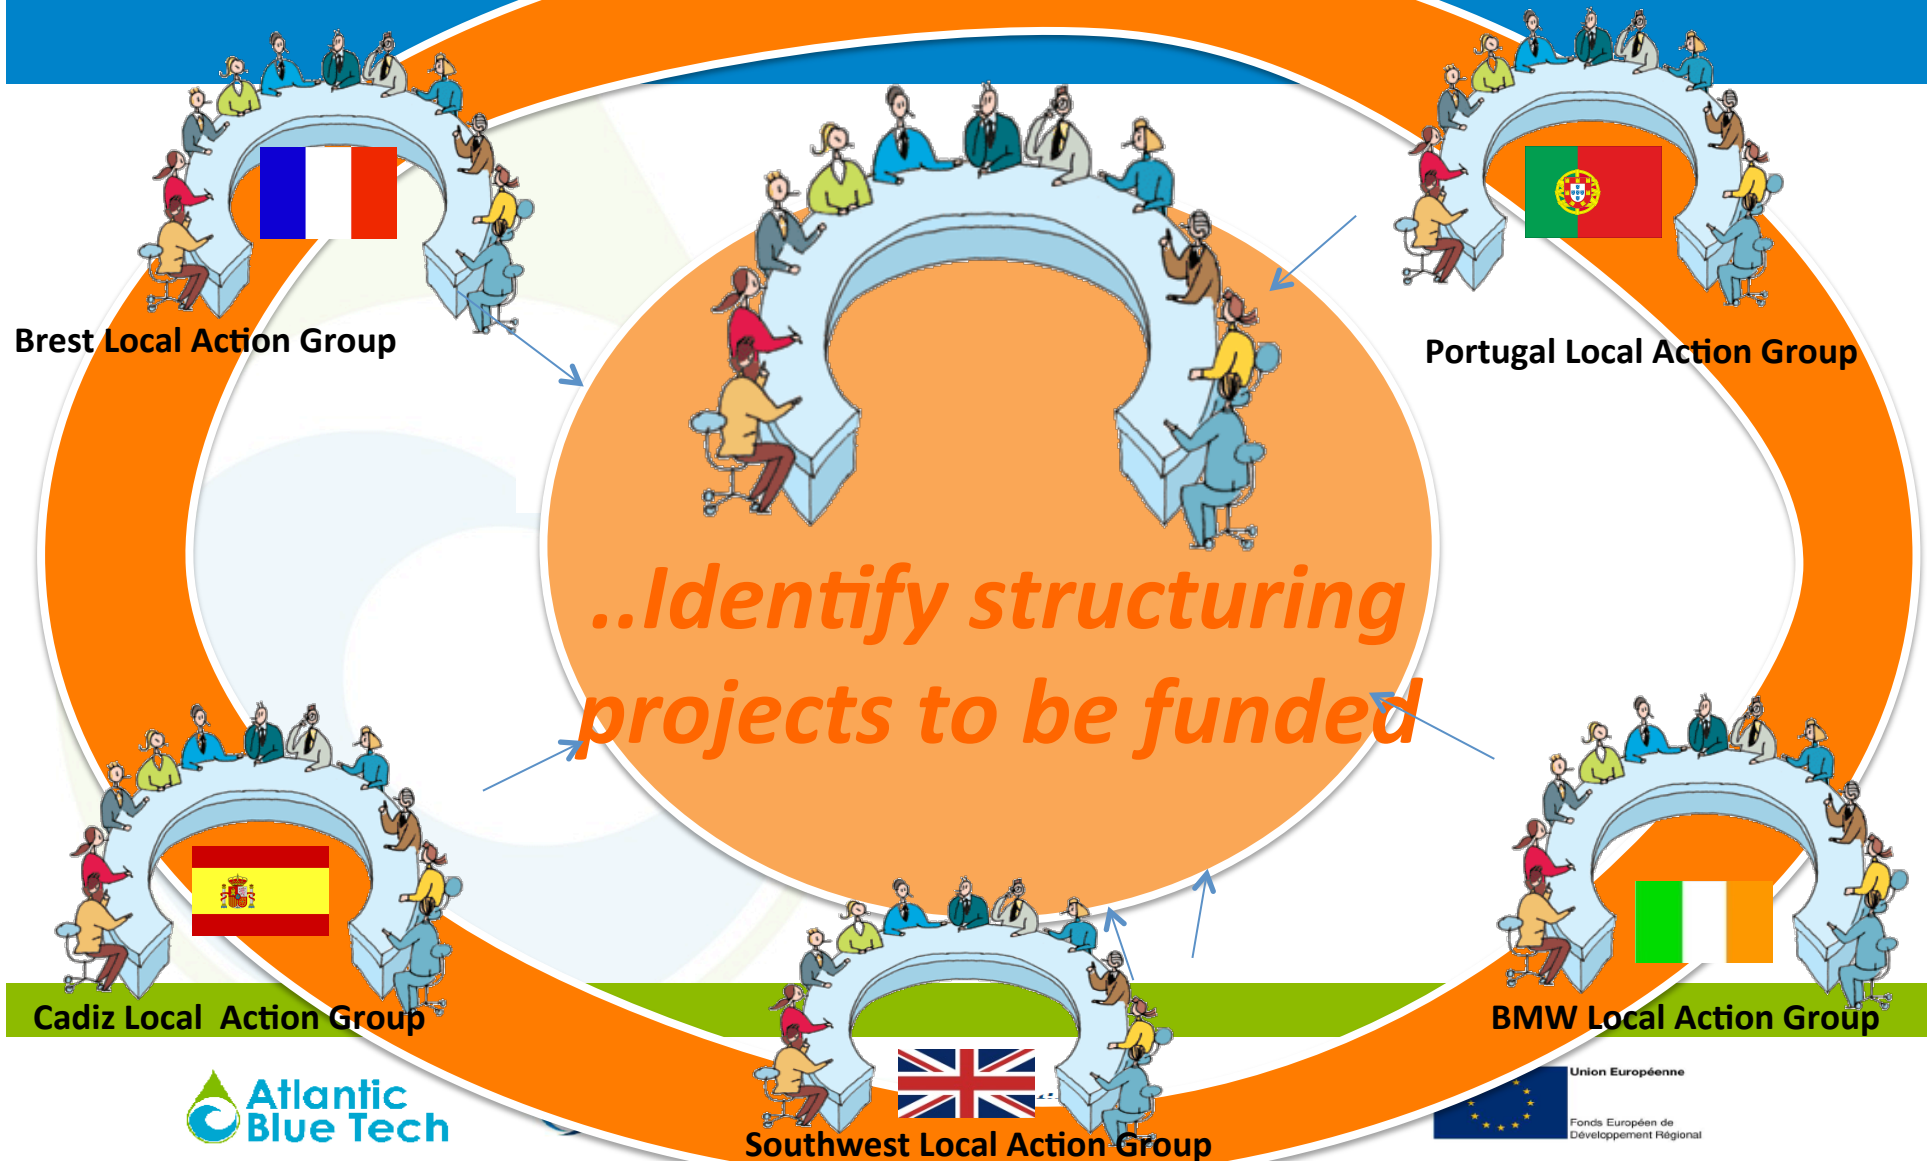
Brest Local Action Group

Portugal Local Action Group

..Identify structuring projects to be funded

Cadiz Local Action Group

BMW Local Action Group

Atlantic Blue Tech

Southwest Local Action Group

Union Européenne

Fonds Européen de Développement Régional